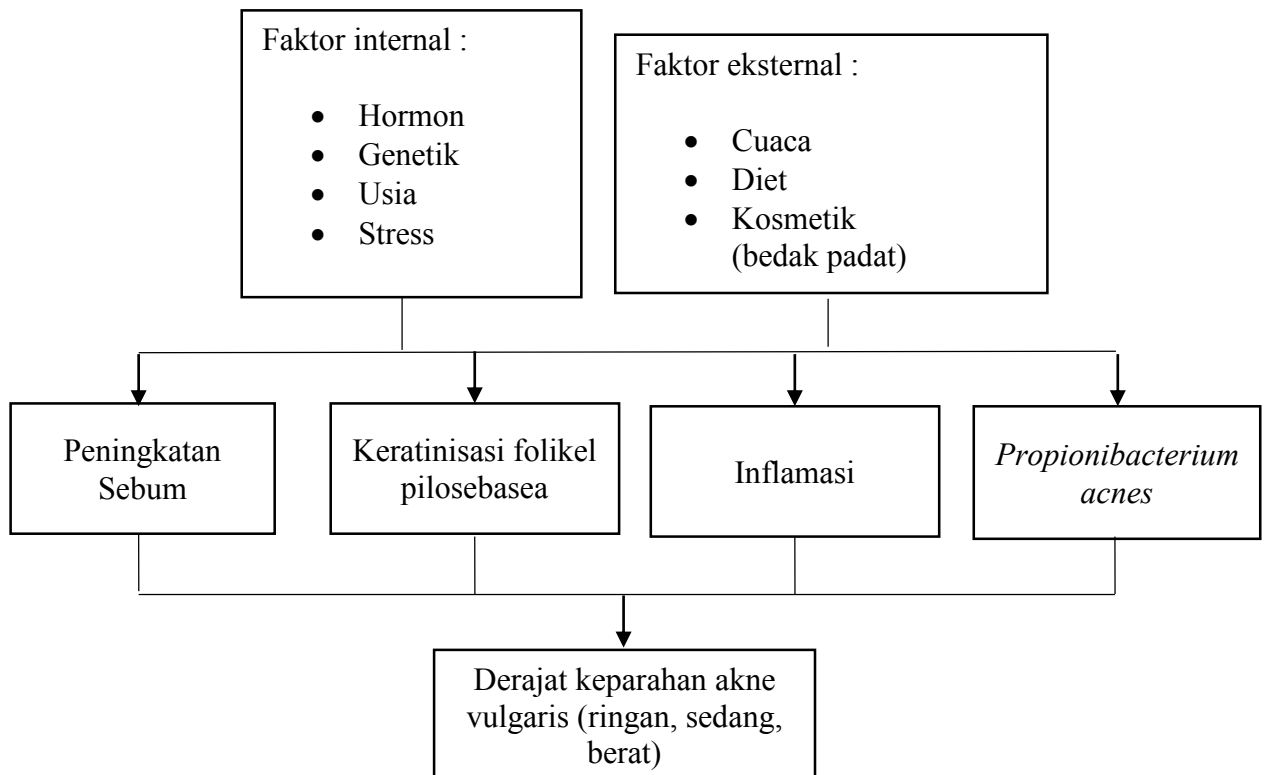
Faktor internal :

- Hormon
- Genetik
- Usia
- Stress

Faktor eksternal :

- Cuaca
- Diet
- Kosmetik (bedak padat)

Peningkatan Sebum

Keratinisasi folikel pilosebasea

Inflamasi

*Propionibacterium acnes*

Derajat keparahan akne vulgaris (ringan, sedang, berat)